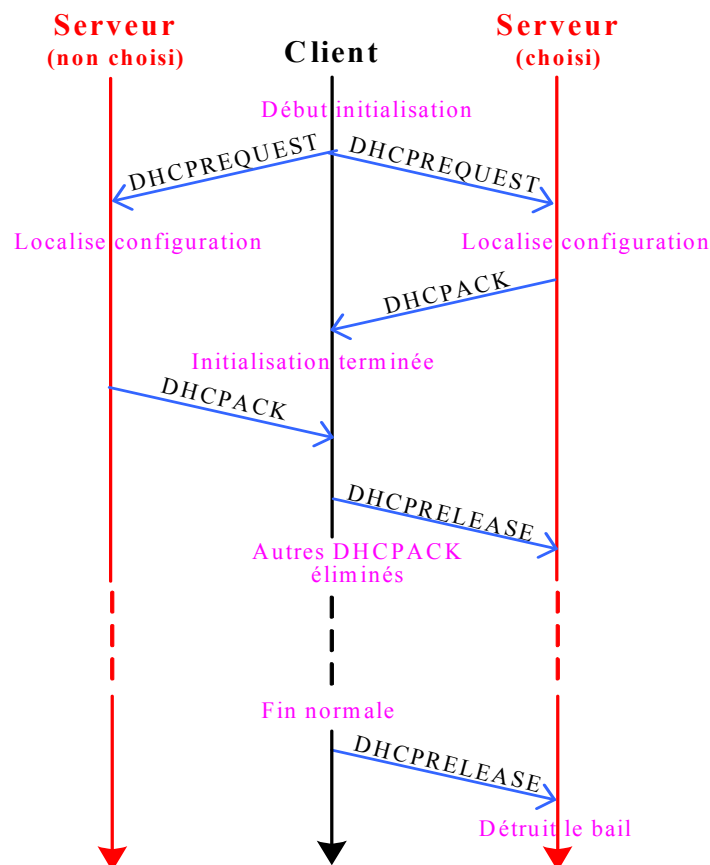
Serveur
(non choisi)

Client

Serveur
(choisi)

Début initialisation

DHCPREQUEST

DHCPREQUEST

Localise configuration

Localise configuration

DHCPACK

Initialisation terminée

DHCPACK

DHCPRELEASE

Autres DHCPACK éliminés

Fin normale

DHCPRELEASE

Détruit le bail